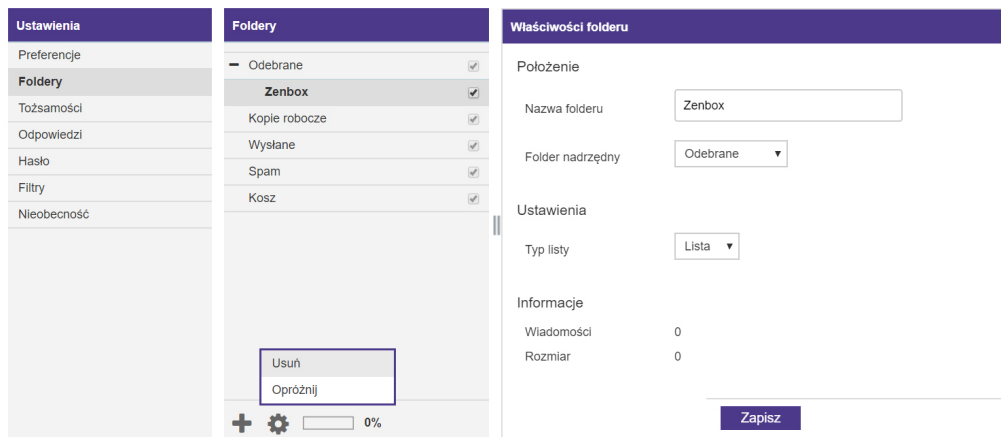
Ustawienia
Preferencje
Foldery
Tożsamości
Odpowiedzi
Hasło
Filtry
Nieobecność

Foldery
− Odebrane
Zenbox
Kopie robocze
Wysłane
Spam
Kosz

Usuń
Opróżnij

0%

Właściwości folderu

Położenie
Nazwa folderu
Zenbox
Folder nadrzędny
Odebrane

Ustawienia
Typ listy
Lista

Informacje
Wiadomości
0
Rozmiar
0

Zapisz